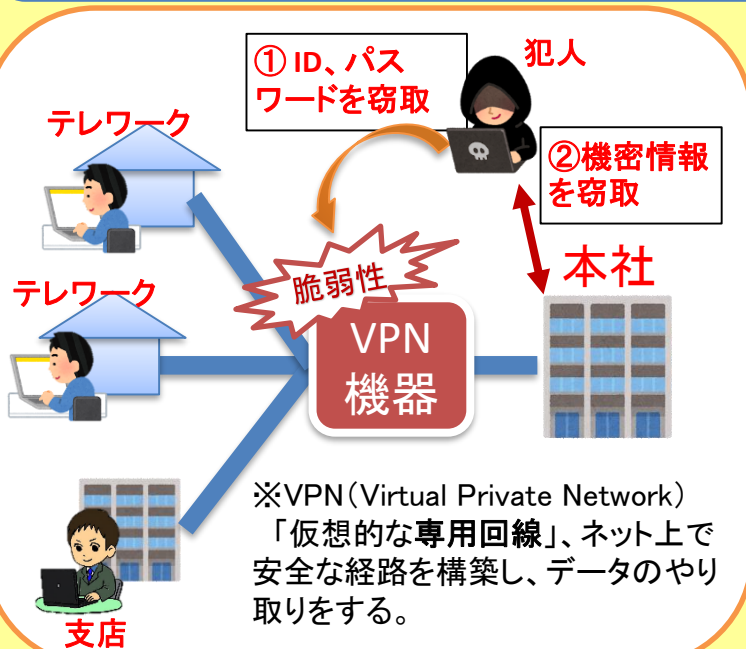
① ID、パスワードを窃取

犯人

②機密情報を窃取

テレワーク

テレワーク

脆弱性

VPN 機器

本社

支店

※VPN（Virtual Private Network）
「仮想的な専用回線」、ネット上で安全な経路を構築し、データのやり取りをする。